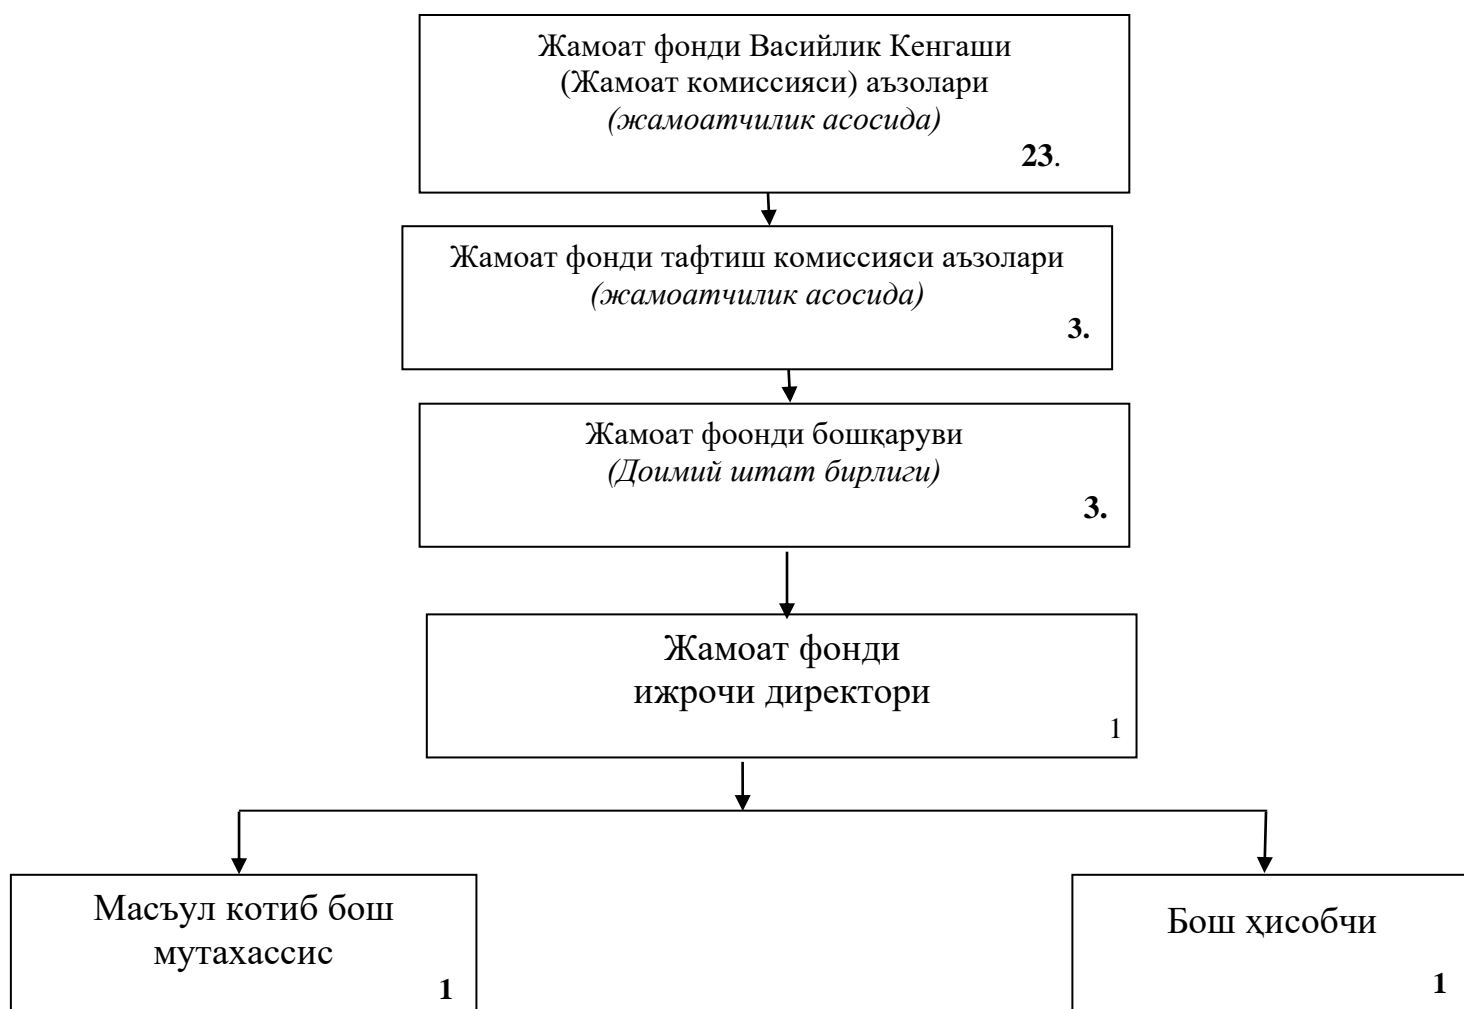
Жамоат фонди Васийлик Кенгаши
(Жамоат комиссияси) аъзолари
*(жамоатчилик асосида)*
**23**.

Жамоат фонди тафтиш комиссияси аъзолари
*(жамоатчилик асосида)*
**3.**

Жамоат фоонди бошқаруви
*(Доимий штат бирлиги)*
**3.**

Жамоат фонди
ижрочи директори
1

Масъул котиб бош мутахассис
**1**

Бош ҳисобчи
**1**